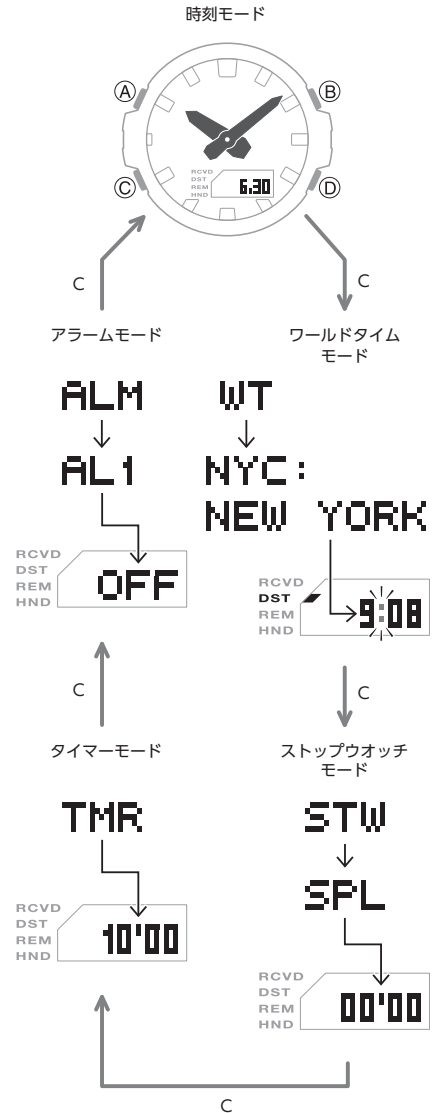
時刻モード

Ⓐ Ⓑ Ⓒ Ⓓ

RCVD
DST
REM
HND
6.30

C

C

アラームモード

ワールドタイムモード

ALM
AL1

WT
NYC:
NEW YORK

RCVD
DST
REM
HND
OFF

RCVD
DST
REM
HND
9:08

C

C

タイマーモード

ストップウオッチモード

TMR

STW
SPL

RCVD
DST
REM
HND
10'00

RCVD
DST
REM
HND
00'00

C